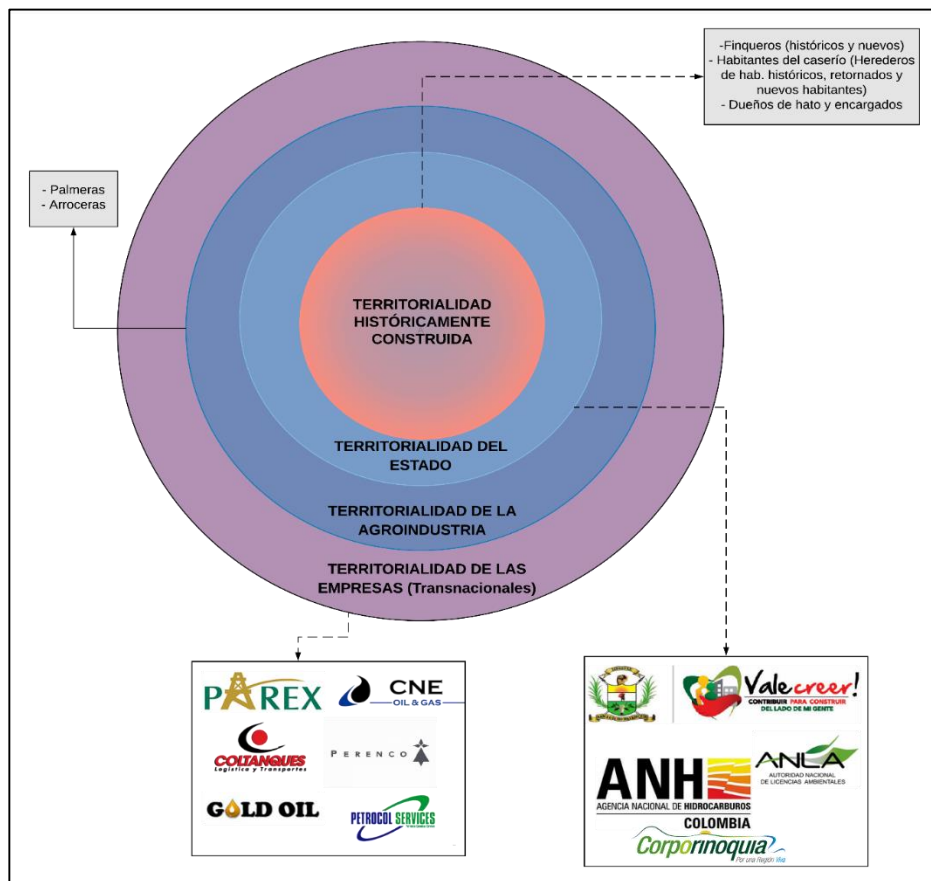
-Finqueros (históricos y nuevos)
- Habitantes del caserío (Herederos de hab. históricos, retornados y nuevos habitantes)
- Dueños de hato y encargados

- Palmeras
- Arroceras

TERRITORIALIDAD HISTÓRICAMENTE CONSTRUIDA

TERRITORIALIDAD DEL ESTADO

TERRITORIALIDAD DE LA AGROINDUSTRIA

TERRITORIALIDAD DE LAS EMPRESAS (Transnacionales)

PAREX
CNE OIL & GAS
COLTANQUES Logística y Transportes
PERENCO
GOLD OIL
PETROCOL SERVICES

Vale creer! CONTRIBUIR PARA CONSTRUIR DEL LADO DE MI GENTE
ANLA AUTORIDAD NACIONAL DE LICENCIAS AMBIENTALES
ANH AGENCIA NACIONAL DE HIDROCARBUROS
COLOMBIA
Corporinoquia Por una Región Viva